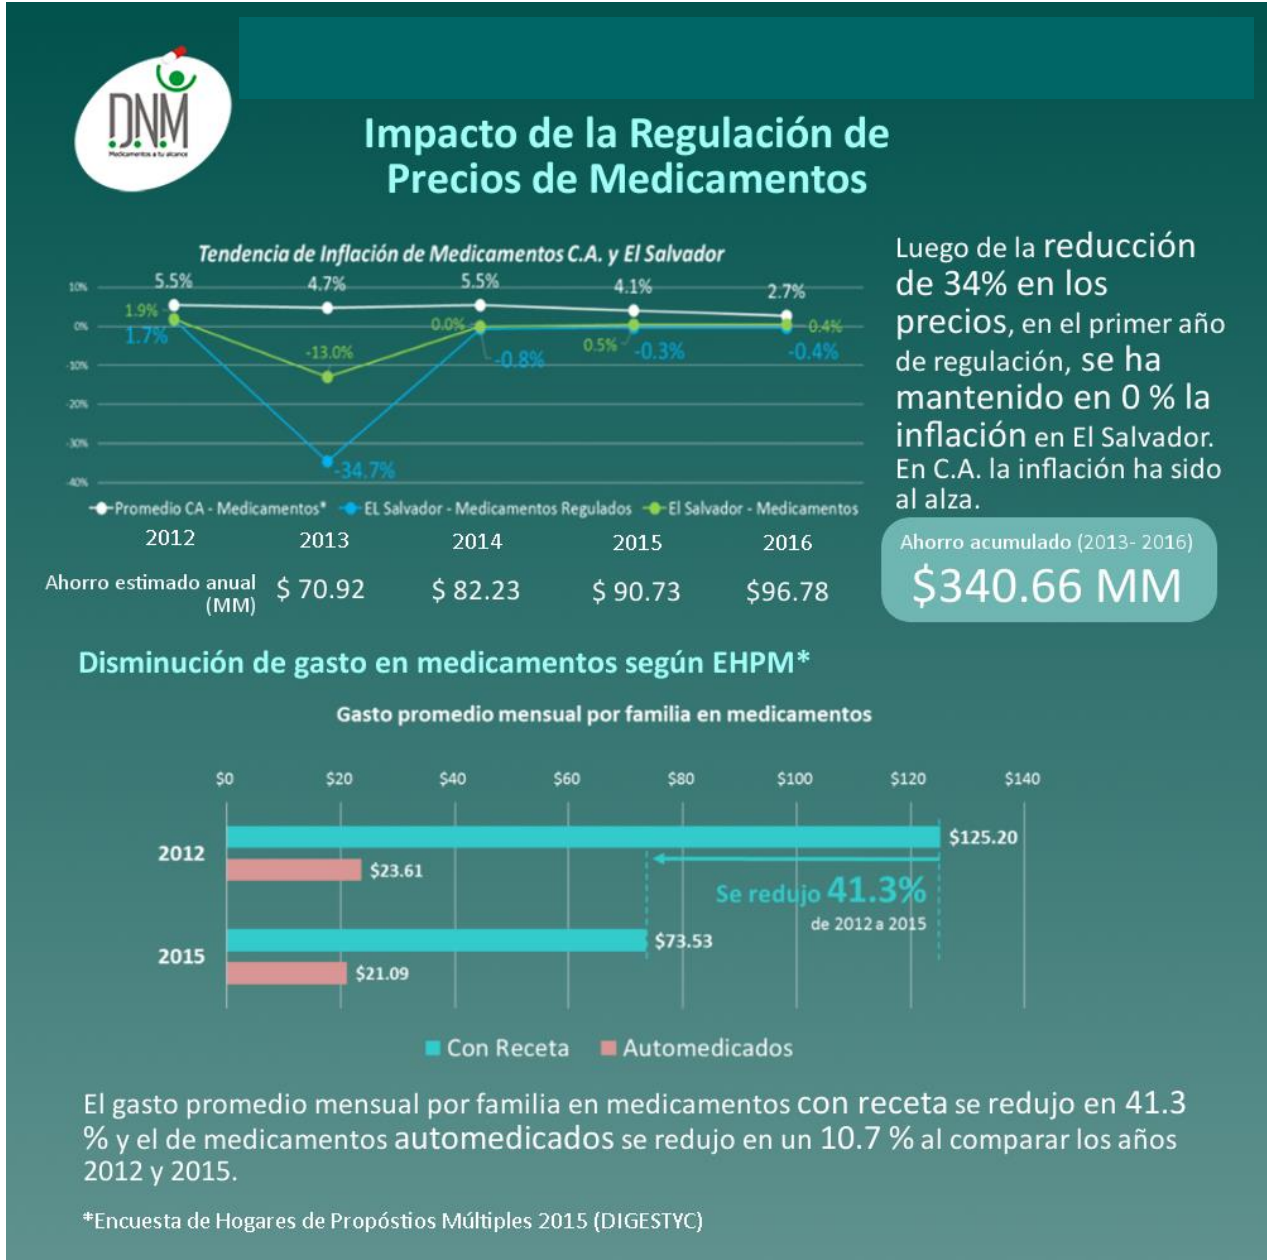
DNM
Medicamentos a tu alcance

Impacto de la Regulación de Precios de Medicamentos

Tendencia de Inflación de Medicamentos C.A. y El Salvador

10%
0%
-10%
-20%
-30%
-40%

5.5%
4.7%
5.5%
4.1%
2.7%
1.9%
1.7%
-13.0%
0.0%
-0.8%
0.5%
-0.3%
0.4%
-0.4%
-34.7%

Promedio CA - Medicamentos*
EL Salvador - Medicamentos Regulados
El Salvador - Medicamentos

| | 2012 | 2013 | 2014 | 2015 | 2016 |
|---|---|---|---|---|---|
| Ahorro estimado anual (MM) | $ 70.92 | $ 82.23 | $ 90.73 | $96.78 | |

Luego de la reducción de 34% en los precios, en el primer año de regulación, se ha mantenido en 0 % la inflación en El Salvador. En C.A. la inflación ha sido al alza.

Ahorro acumulado (2013- 2016)
$340.66 MM

Disminución de gasto en medicamentos según EHPM*

Gasto promedio mensual por familia en medicamentos

$0
$20
$40
$60
$80
$100
$120
$140

2012
$125.20
$23.61
Se redujo 41.3%
de 2012 a 2015
2015
$73.53
$21.09

Con Receta
Automedicados

El gasto promedio mensual por familia en medicamentos con receta se redujo en 41.3 % y el de medicamentos automedicados se redujo en un 10.7 % al comparar los años 2012 y 2015.

*Encuesta de Hogares de Propóstios Múltiples 2015 (DIGESTYC)